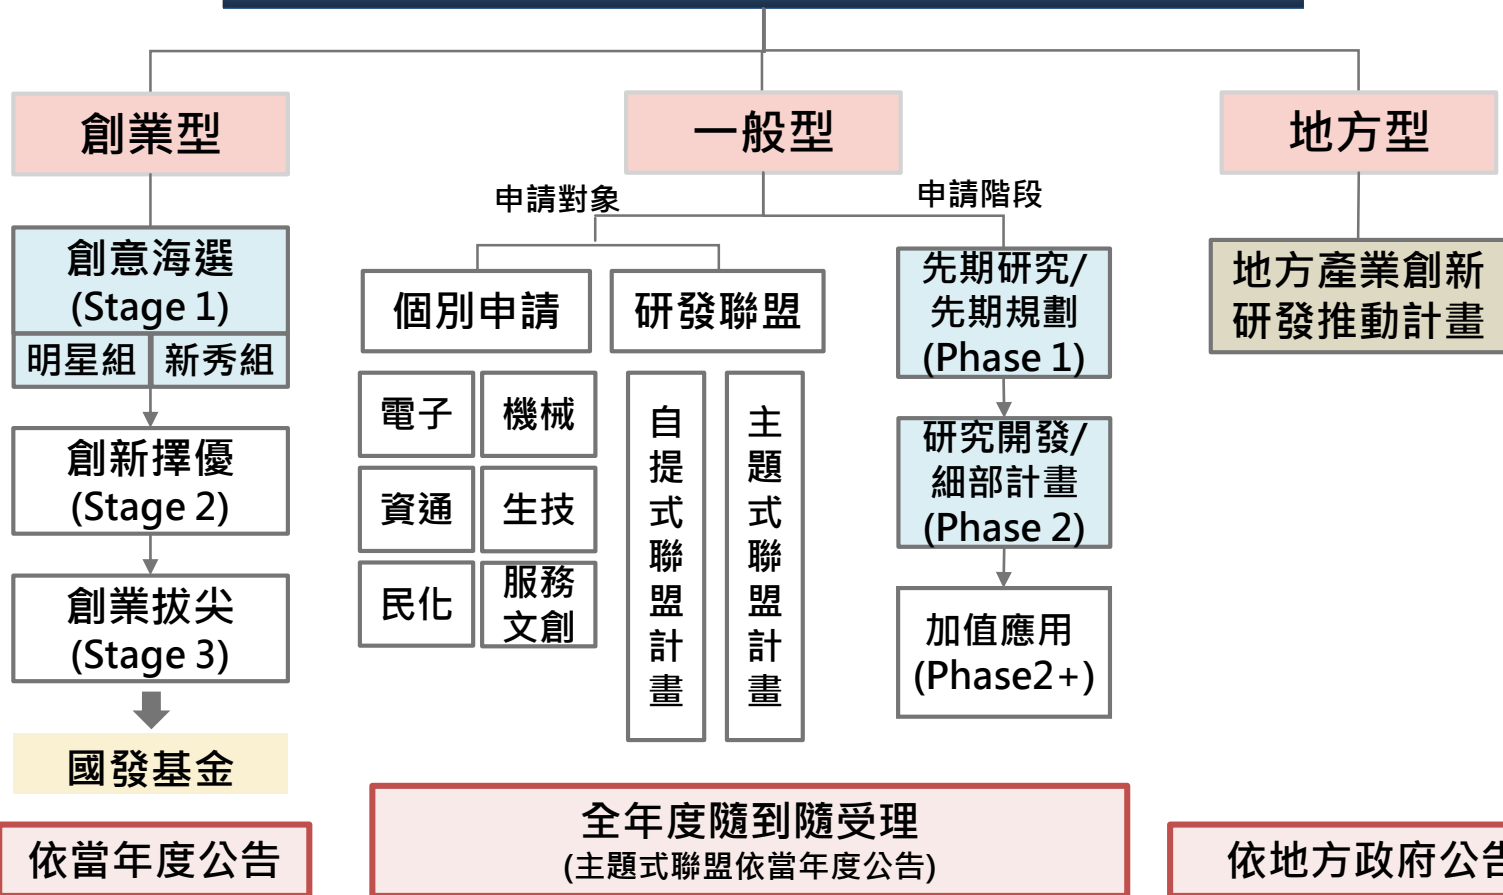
創業型

一般型

地方型

申請對象

申請階段

創意海選 (Stage 1)

明星組

新秀組

創新擇優 (Stage 2)

創業拔尖 (Stage 3)

國發基金

個別申請

研發聯盟

電子

機械

資通

生技

民化

服務文創

自提式聯盟計畫

主題式聯盟計畫

先期研究/先期規劃 (Phase 1)

研究開發/細部計畫 (Phase 2)

加值應用 (Phase2+)

地方產業創新研發推動計畫

依當年度公告

全年度隨到隨受理 (主題式聯盟依當年度公告)

依地方政府公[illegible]